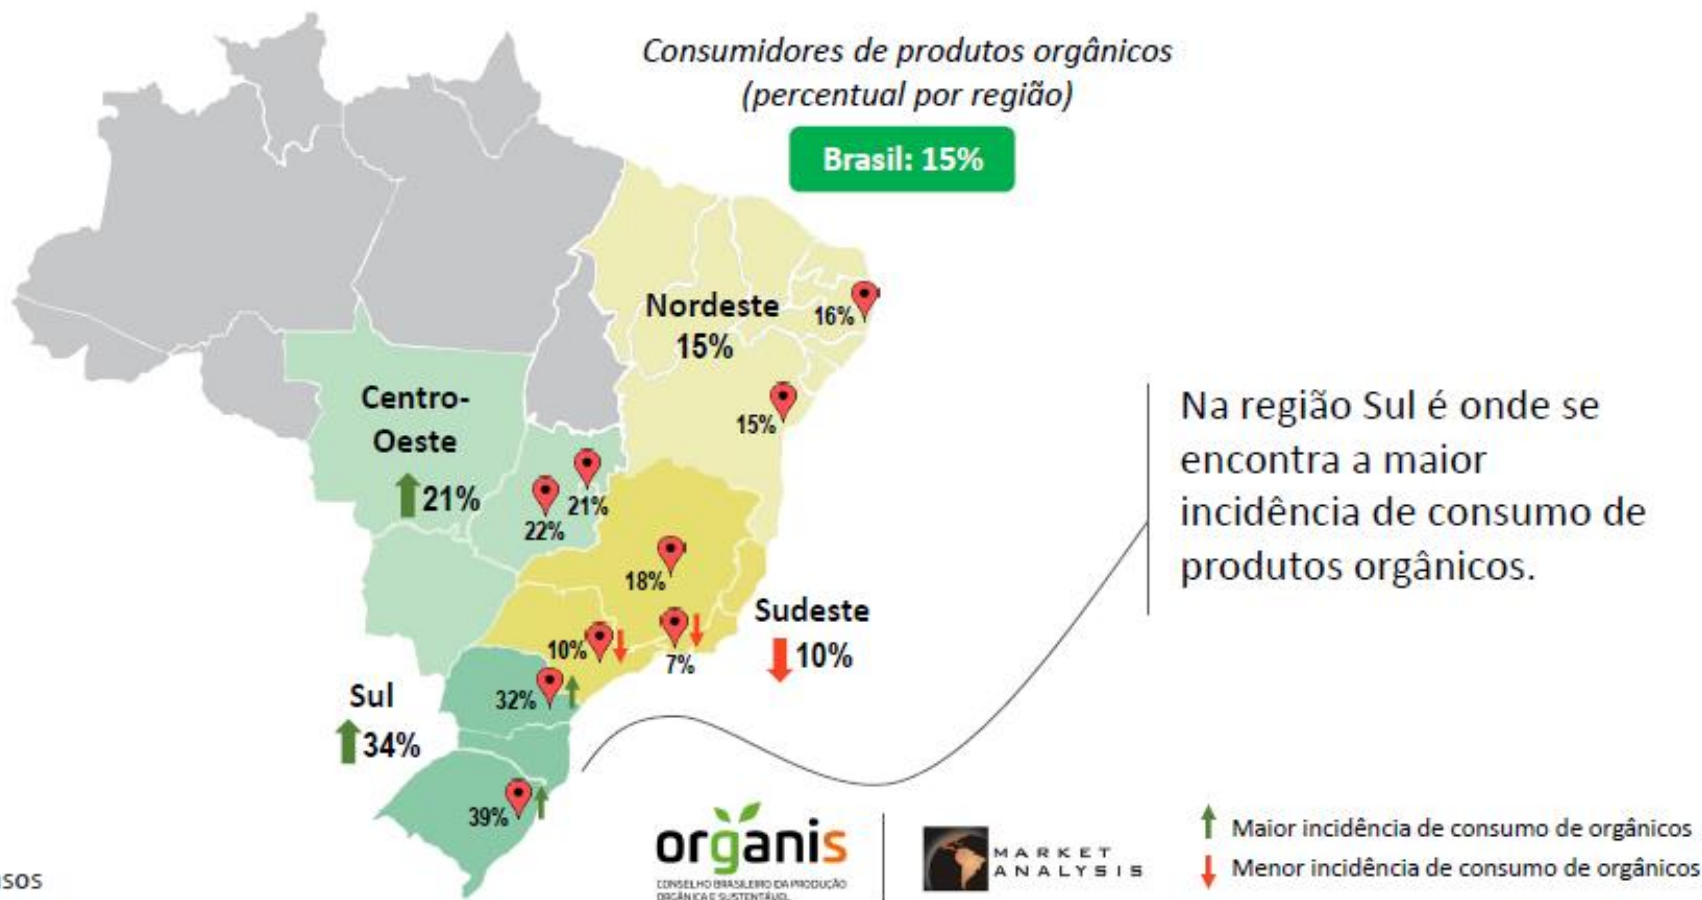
Consumidores de produtos orgânicos
(percentual por região)

Brasil: 15%

Nordeste
15%

16%

15%

Centro-
Oeste
21%

21%

22%

18%

Sudeste
10%

10%

7%

Sul
34%

32%

39%

Na região Sul é onde se encontra a maior incidência de consumo de produtos orgânicos.

organis
CONSELHO BRASILEIRO DA PRODUÇÃO ORGÂNICA E SUSTENTÁVEL

MARKET ANALYSIS

Maior incidência de consumo de orgânicos
Menor incidência de consumo de orgânicos

sos